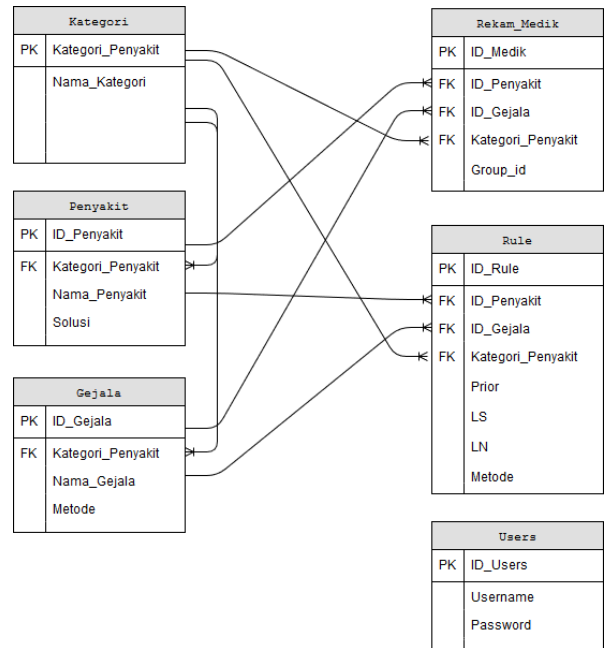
Kategori

| | |
|---|---|
| PK | Kategori_Penyakit |
| | Nama_Kategori |

Penyakit

| | |
|---|---|
| PK | ID_Penyakit |
| FK | Kategori_Penyakit |
| | Nama_Penyakit |
| | Solusi |

Gejala

| | |
|---|---|
| PK | ID_Gejala |
| FK | Kategori_Penyakit |
| | Nama_Gejala |
| | Metode |

Rekam_Medik

| | |
|---|---|
| PK | ID_Medik |
| FK | ID_Penyakit |
| FK | ID_Gejala |
| FK | Kategori_Penyakit |
| | Group_id |

Rule

| | |
|---|---|
| PK | ID_Rule |
| FK | ID_Penyakit |
| FK | ID_Gejala |
| FK | Kategori_Penyakit |
| | Prior |
| | LS |
| | LN |
| | Metode |

Users

| | |
|---|---|
| PK | ID_Users |
| | Username |
| | Password |